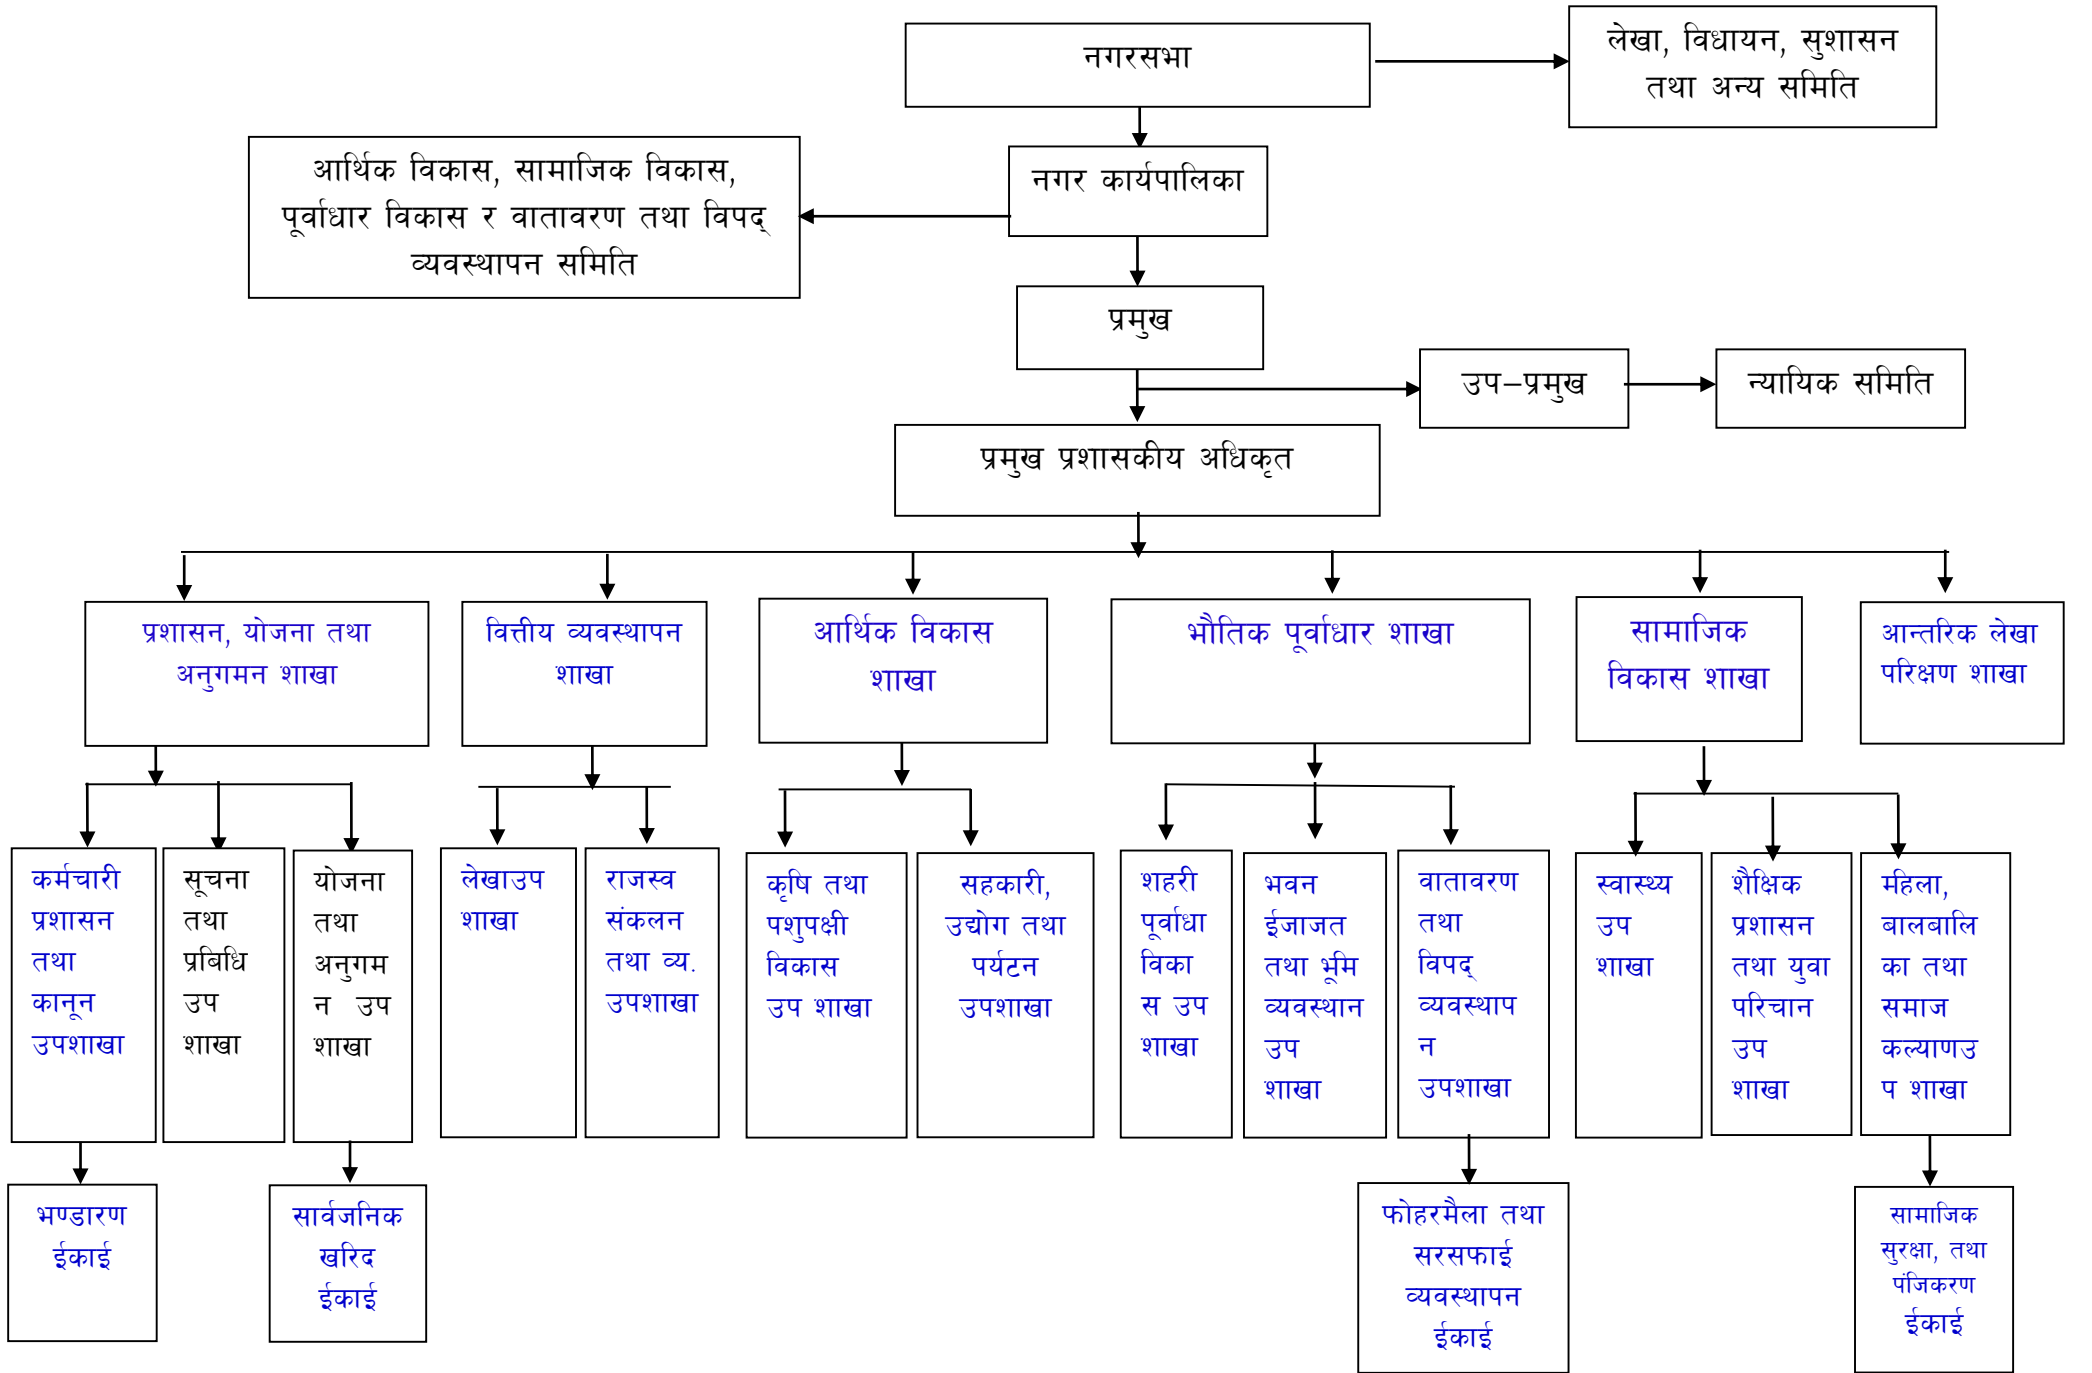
नगरसभा

लेखा, विधायन, सुशासन तथा अन्य समिति

नगर कार्यपालिका

आर्थिक विकास, सामाजिक विकास, पूर्वाधार विकास र वातावरण तथा विपद् व्यवस्थापन समिति

प्रमुख

उप–प्रमुख

न्यायिक समिति

प्रमुख प्रशासकीय अधिकृत

प्रशासन, योजना तथा अनुगमन शाखा

वित्तीय व्यवस्थापन शाखा

आर्थिक विकास शाखा

भौतिक पूर्वाधार शाखा

सामाजिक विकास शाखा

आन्तरिक लेखा परिक्षण शाखा

कर्मचारी प्रशासन तथा कानून उपशाखा

सूचना तथा प्रबिधि उप शाखा

योजना तथा अनुगमन उप शाखा

लेखाउप शाखा

राजस्व संकलन तथा व्य. उपशाखा

कृषि तथा पशुपक्षी विकास उप शाखा

सहकारी, उद्योग तथा पर्यटन उपशाखा

शहरी पूर्वाधा विकास उप शाखा

भवन ईजाजत तथा भूमि व्यवस्थान उप शाखा

वातावरण तथा विपद् व्यवस्थापन उपशाखा

स्वास्थ्य उप शाखा

शैक्षिक प्रशासन तथा युवा परिचान उप शाखा

महिला, बालबालिका तथा समाज कल्याणउप शाखा

भण्डारण ईकाई

सार्वजनिक खरिद ईकाई

फोहरमैला तथा सरसफाई व्यवस्थापन ईकाई

सामाजिक सुरक्षा, तथा पंजिकरण ईकाई